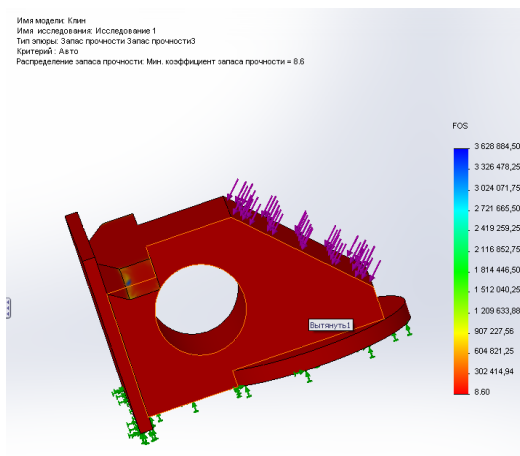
Имя модели: Клин
Имя исследования: Исследование 1
Тип эпюры: Запас прочности Запас прочности3
Критерий : Авто
Распределение запаса прочности: Мин. коэффициент запаса прочности = 8.6

FOS

3 628 884,50
3 326 478,25
3 024 071,75
2 721 665,50
2 419 259,25
2 116 852,75
1 814 446,50
1 512 040,25
1 209 633,88
907 227,56
604 821,25
302 414,94
8.60

Вытянуть1